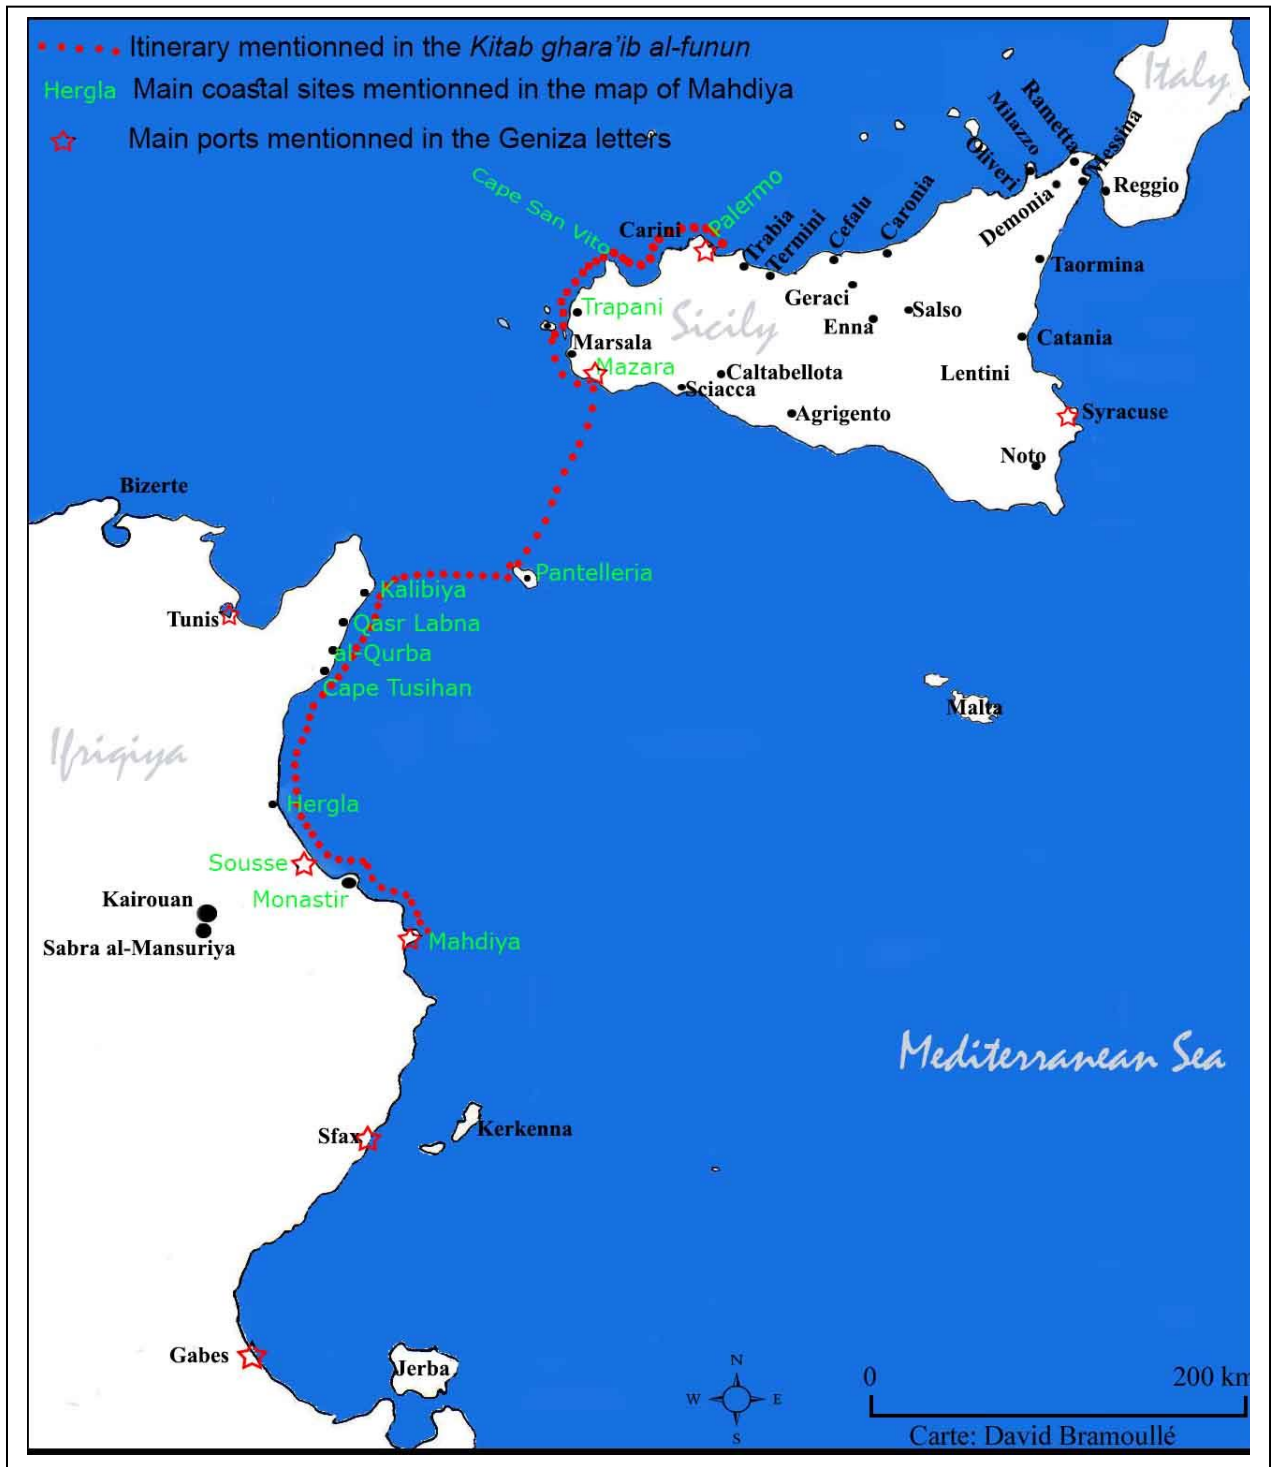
Itinerary mentionned in the *Kitab ghara'ib al-funun*
Hergla Main coastal sites mentionned in the map of Mahdiya
Main ports mentionned in the Geniza letters

Italy
Messina
Rametta
Milazzo
Oliveri
Demonia
Reggio
Caronia
Cefalu
Termini
Trabia
Palermo
Carini
Cape San Vito
Trapani
Sicily
Marsala
Mazara
Geraci
Enna
Salso
Taormina
Catania
Lentini
Caltabellota
Sciacca
Agrigento
Syracuse
Noto
Bizerte
Tunis
Pantelleria
Kalibiya
Qasr Labna
al-Qurba
Cape Tusihan
Malta
Ifriqiya
Hergla
Sousse
Monastir
Kairouan
Sabra al-Mansuriya
Mahdiya
Mediterranean Sea
Kerkenna
Sfax
Gabes
Jerba
N
W
E
S
0
200 km
Carte: David Bramoullé